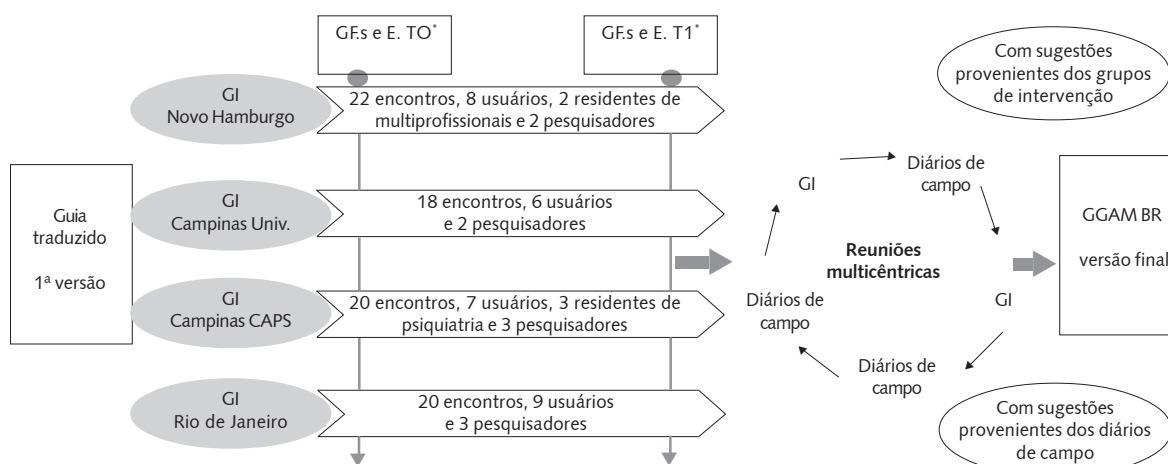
GF.s e E. TO*

GF.s e E. T1*

Com sugestões provenientes dos grupos de intervenção

GI
Novo Hamburgo

22 encontros, 8 usuários, 2 residentes de multiprofissionais e 2 pesquisadores

Guia traduzido

1ª versão

GI
Campinas Univ.

18 encontros, 6 usuários e 2 pesquisadores

GI
Campinas CAPS

20 encontros, 7 usuários, 3 residentes de psiquiatria e 3 pesquisadores

GI
Rio de Janeiro

20 encontros, 9 usuários e 3 pesquisadores

GI

Diários de campo

Reuniões multicêntricas

Diários de campo

GI

Diários de campo

GGAM BR

versão final

Com sugestões provenientes dos diários de campo